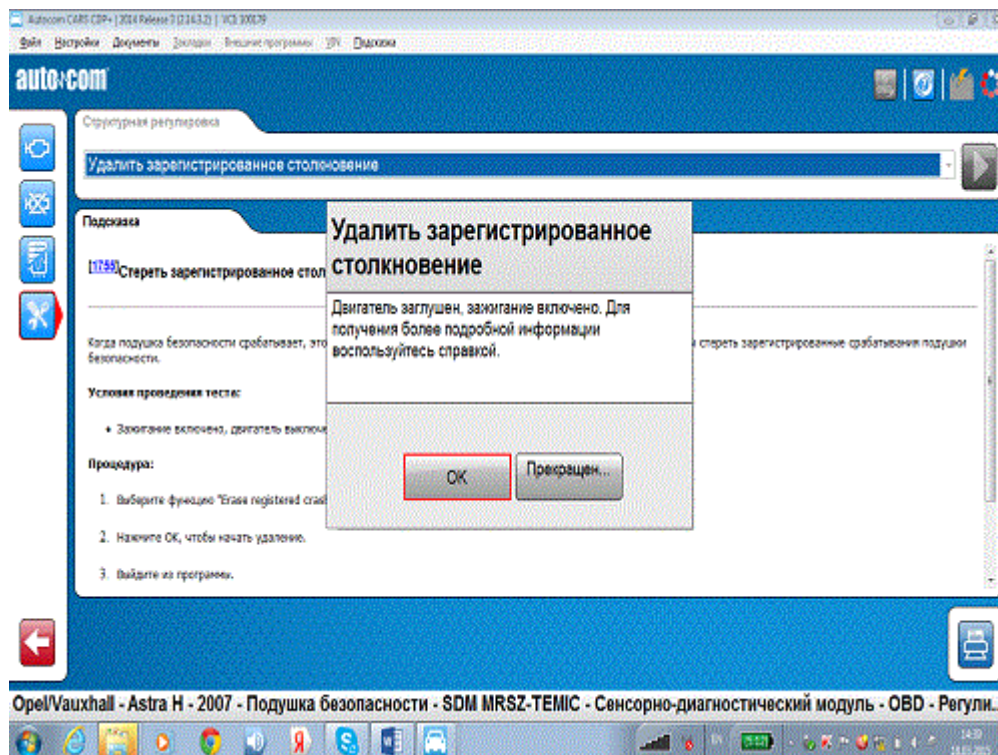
Autocom CARS CDP+ | 2014 Release 3 (2.14.3.2) | VCI: 100079

Файл Настройки Документы Закладки Внешние программы VIN Подсказка

autocom

Структурная регулировка

Удалить зарегистрированное столкновение

Подсказка

[1795]Стереть зарегистрированное стол

Когда подушка безопасности срабатывает, это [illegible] стереть зарегистрированные срабатывания подушки безопасности.

Условия проведения теста:

• Зажигание включено, двигатель выключе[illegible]

Процедура:

1. Выберите функцию "Erase registered crash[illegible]

2. Нажмите OK, чтобы начать удаление.

3. Выйдите из программы.

Удалить зарегистрированное столкновение

Двигатель заглушен, зажигание включено. Для получения более подробной информации воспользуйтесь справкой.

OK

Прекращен...

Opel/Vauxhall - Astra H - 2007 - Подушка безопасности - SDM MRSZ-TEMIC - Сенсорно-диагностический модуль - OBD - Регули...

14:39